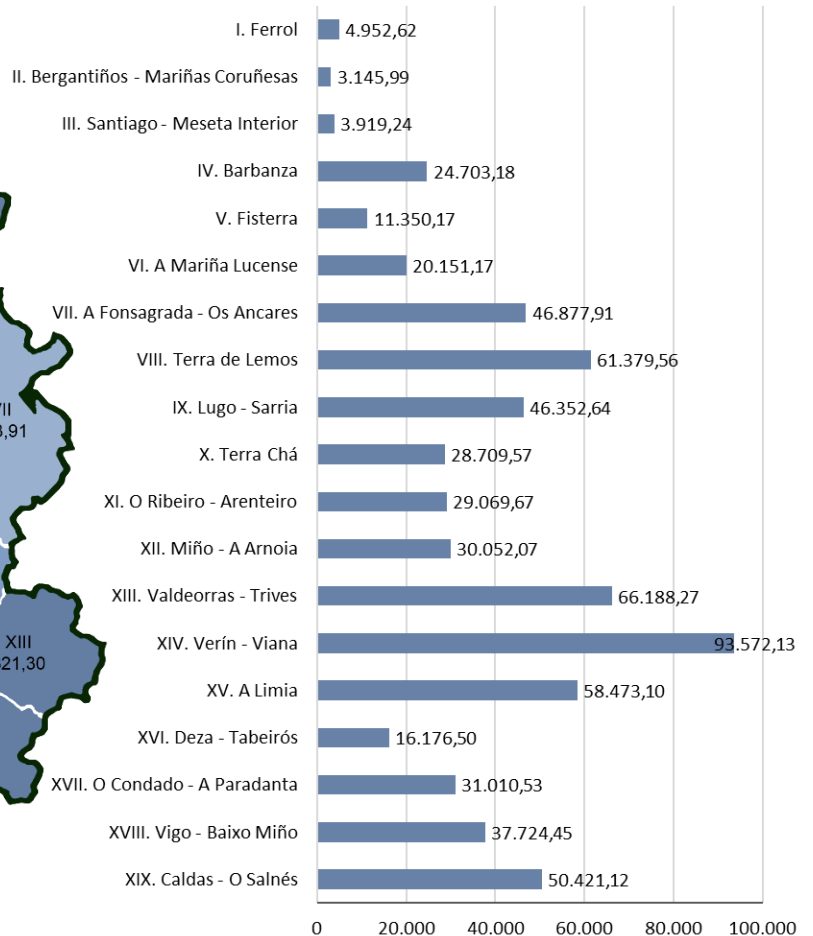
VII
8,91

XIII
21,30

I. Ferrol 4.952,62
II. Bergantiños - Mariñas Coruñesas 3.145,99
III. Santiago - Meseta Interior 3.919,24
IV. Barbanza 24.703,18
V. Fisterra 11.350,17
VI. A Mariña Lucense 20.151,17
VII. A Fonsagrada - Os Ancares 46.877,91
VIII. Terra de Lemos 61.379,56
IX. Lugo - Sarria 46.352,64
X. Terra Chá 28.709,57
XI. O Ribeiro - Arenteiro 29.069,67
XII. Miño - A Arnoia 30.052,07
XIII. Valdeorras - Trives 66.188,27
XIV. Verín - Viana 93.572,13
XV. A Limia 58.473,10
XVI. Deza - Tabeirós 16.176,50
XVII. O Condado - A Paradanta 31.010,53
XVIII. Vigo - Baixo Miño 37.724,45
XIX. Caldas - O Salnés 50.421,12

0 20.000 40.000 60.000 80.000 100.000